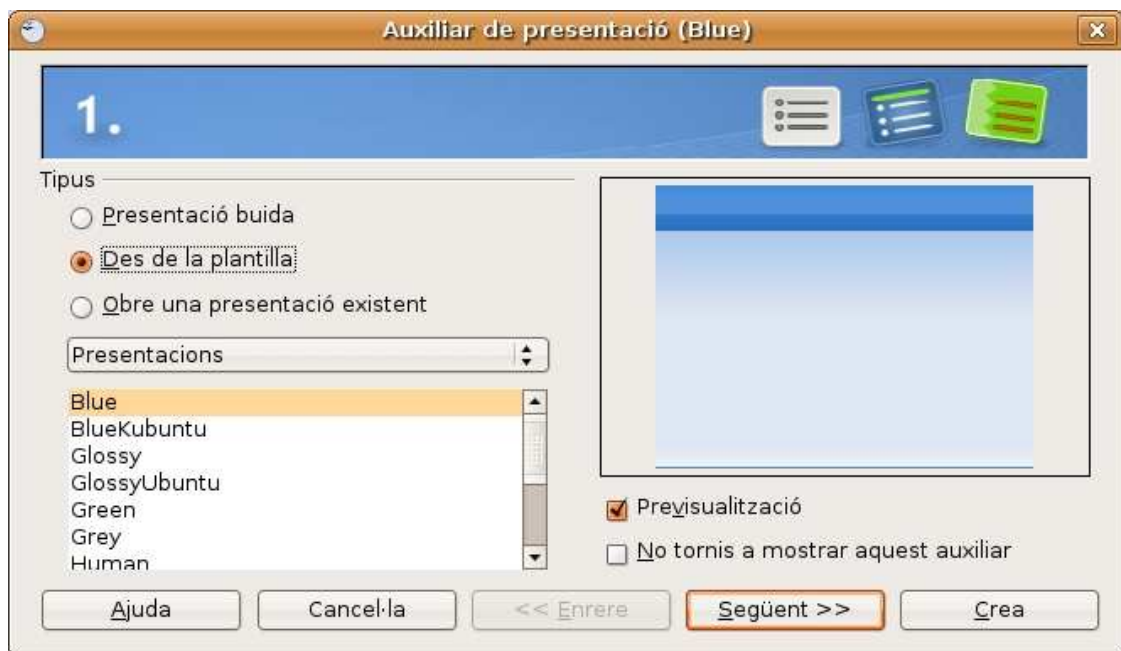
Auxiliar de presentació (Blue)

1.

Tipus

Presentació buida

Des de la plantilla

Obre una presentació existent

Presentacions

Blue
BlueKubuntu
Glossy
GlossyUbuntu
Green
Grey
Human

Previsualització

No tornis a mostrar aquest auxiliar

Ajuda

Cancel·la

<< Enrere

Següent >>

Crea